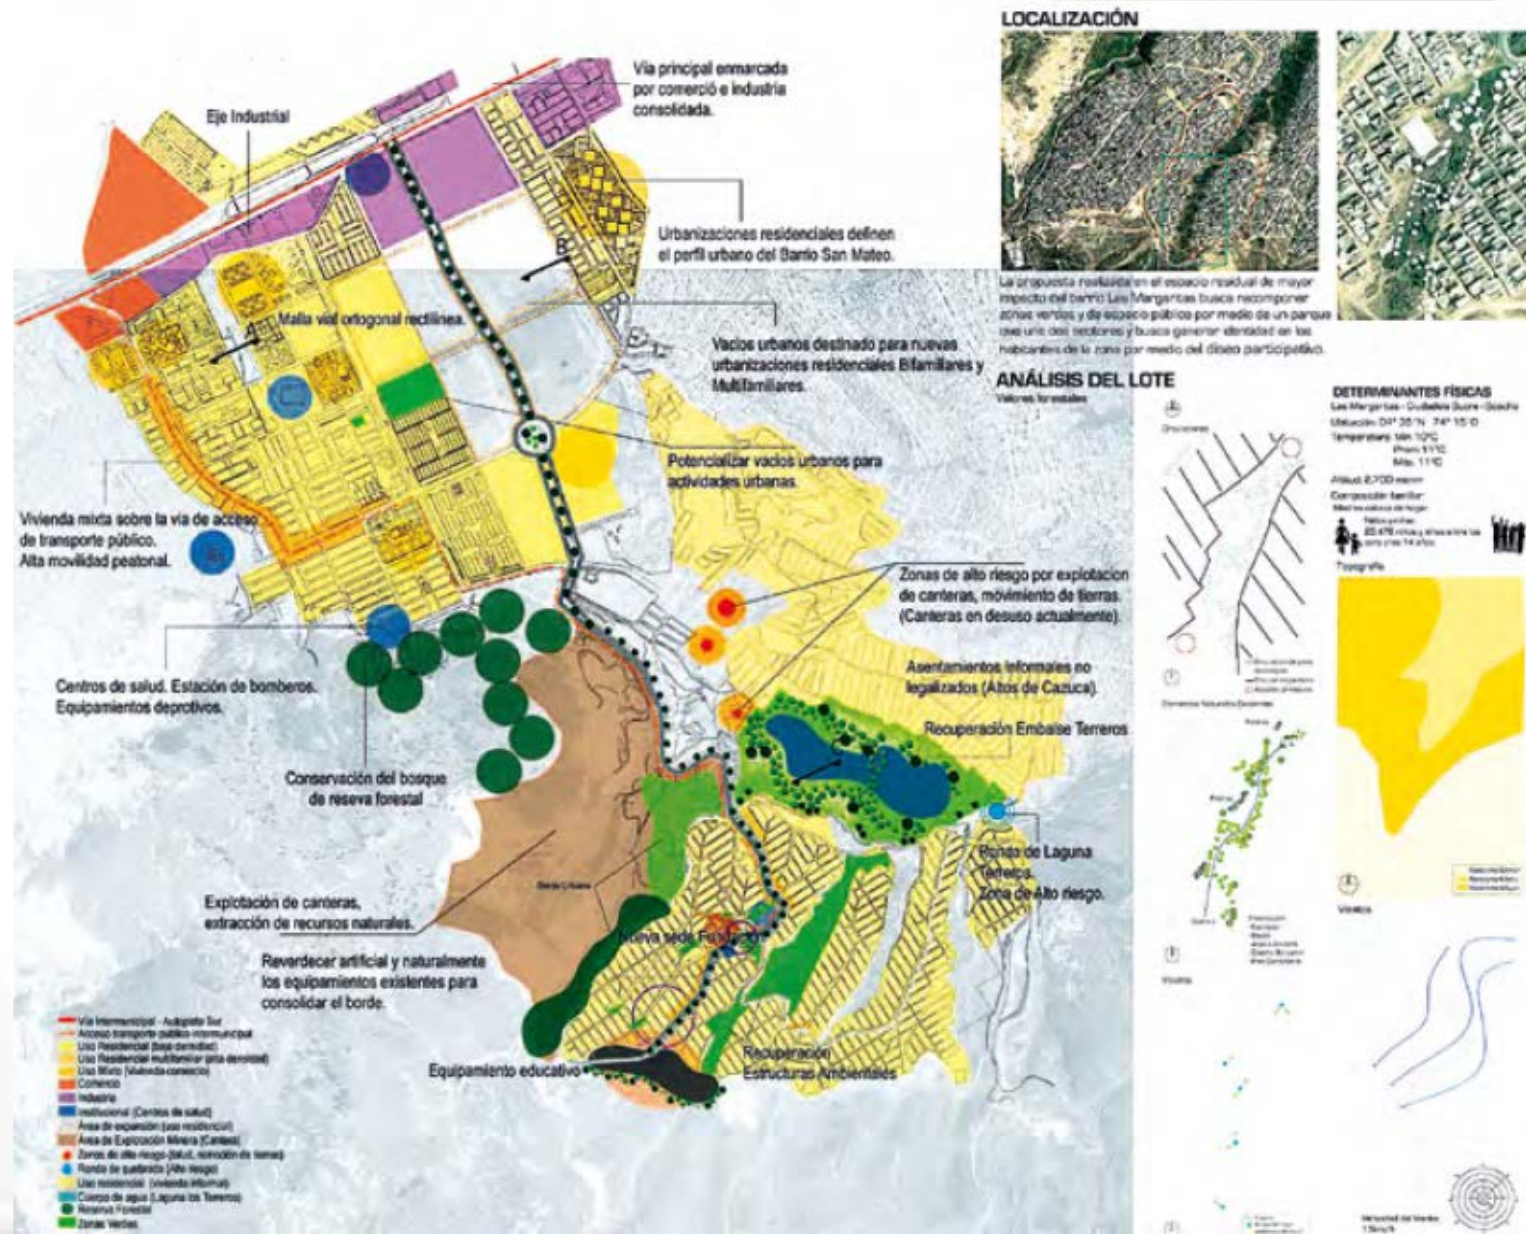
LOCALIZACIÓN

Vía principal enmarcada por comerció e industria consolidada.

Eje Industrial

Urbanizaciones residenciales definen el perfil urbano del Barrio San Mateo.

La propuesta realizada en el espacio residual de mayor impacto del barrio Las Margaritas busca recomponer zonas verdes y de espacio público por medio de un parque que une dos sectores y busca generar identidad en los habitantes de la zona por medio del diseño participativo.

Malla vial ortogonal rectilínea.

Vacios urbanos destinado para nuevas urbanizaciones residenciales Bifamiliares y Multifamiliares.

ANÁLISIS DEL LOTE

Valores forestales

DETERMINANTES FÍSICAS

Las Margaritas - Ciudadela Sucre - Soacha

Ubicación: 04° 35'N 74° 15'O

Temperatura: Min 10°C Prom 11°C Máx. 11°C

Altitud: 2.700 msnm

Composición familiar:

Potencializar vacios urbanos para actividades urbanas.

Vivienda mixta sobre la vía de acceso de transporte público. Alta movilidad peatonal.

Zonas de alto riesgo por explotacion de canteras, movimiento de tierras. (Canteras en desuso actualmente).

Topografía

Asentamientos informales no legalizados (Altos de Cazuca).

Centros de salud. Estación de bomberos. Equipamientos deprotivos.

Recuperación Embalse Terreros

Conservación del bosque de reseva forestal

Ronda de Laguna Terreros. Zona de Alto riesgo.

Explotación de canteras, extracción de recursos naturales.

Vientos

Nueva sede Fundación

Reverdecer artificial y naturalmente los equipamientos existentes para consolidar el borde.

Vía Intermunicipal - Autopista Sur
Acceso transporte público intermunicipal
Uso Residencial (baja densidad)
Uso Residencial multifamiliar (alta densidad)
Uso Mixto (Vivienda comercio)
Comercio
Industria
Institucional (Centros de salud)
Área de expansión (uso residencial)
Área de Explotación Minera (Cantera)
Zonas de alto riesgo (salud, remoción de tierras)
Ronda de quebrada (Alto riesgo)
Uso residencial (vivienda informal)
Cuerpo de agua (Laguna los Terreros)
Reserva Forestal
Zonas Verdes

Equipamiento educativo

Recuperación Estructuras Ambientales

Velocidad del Viento